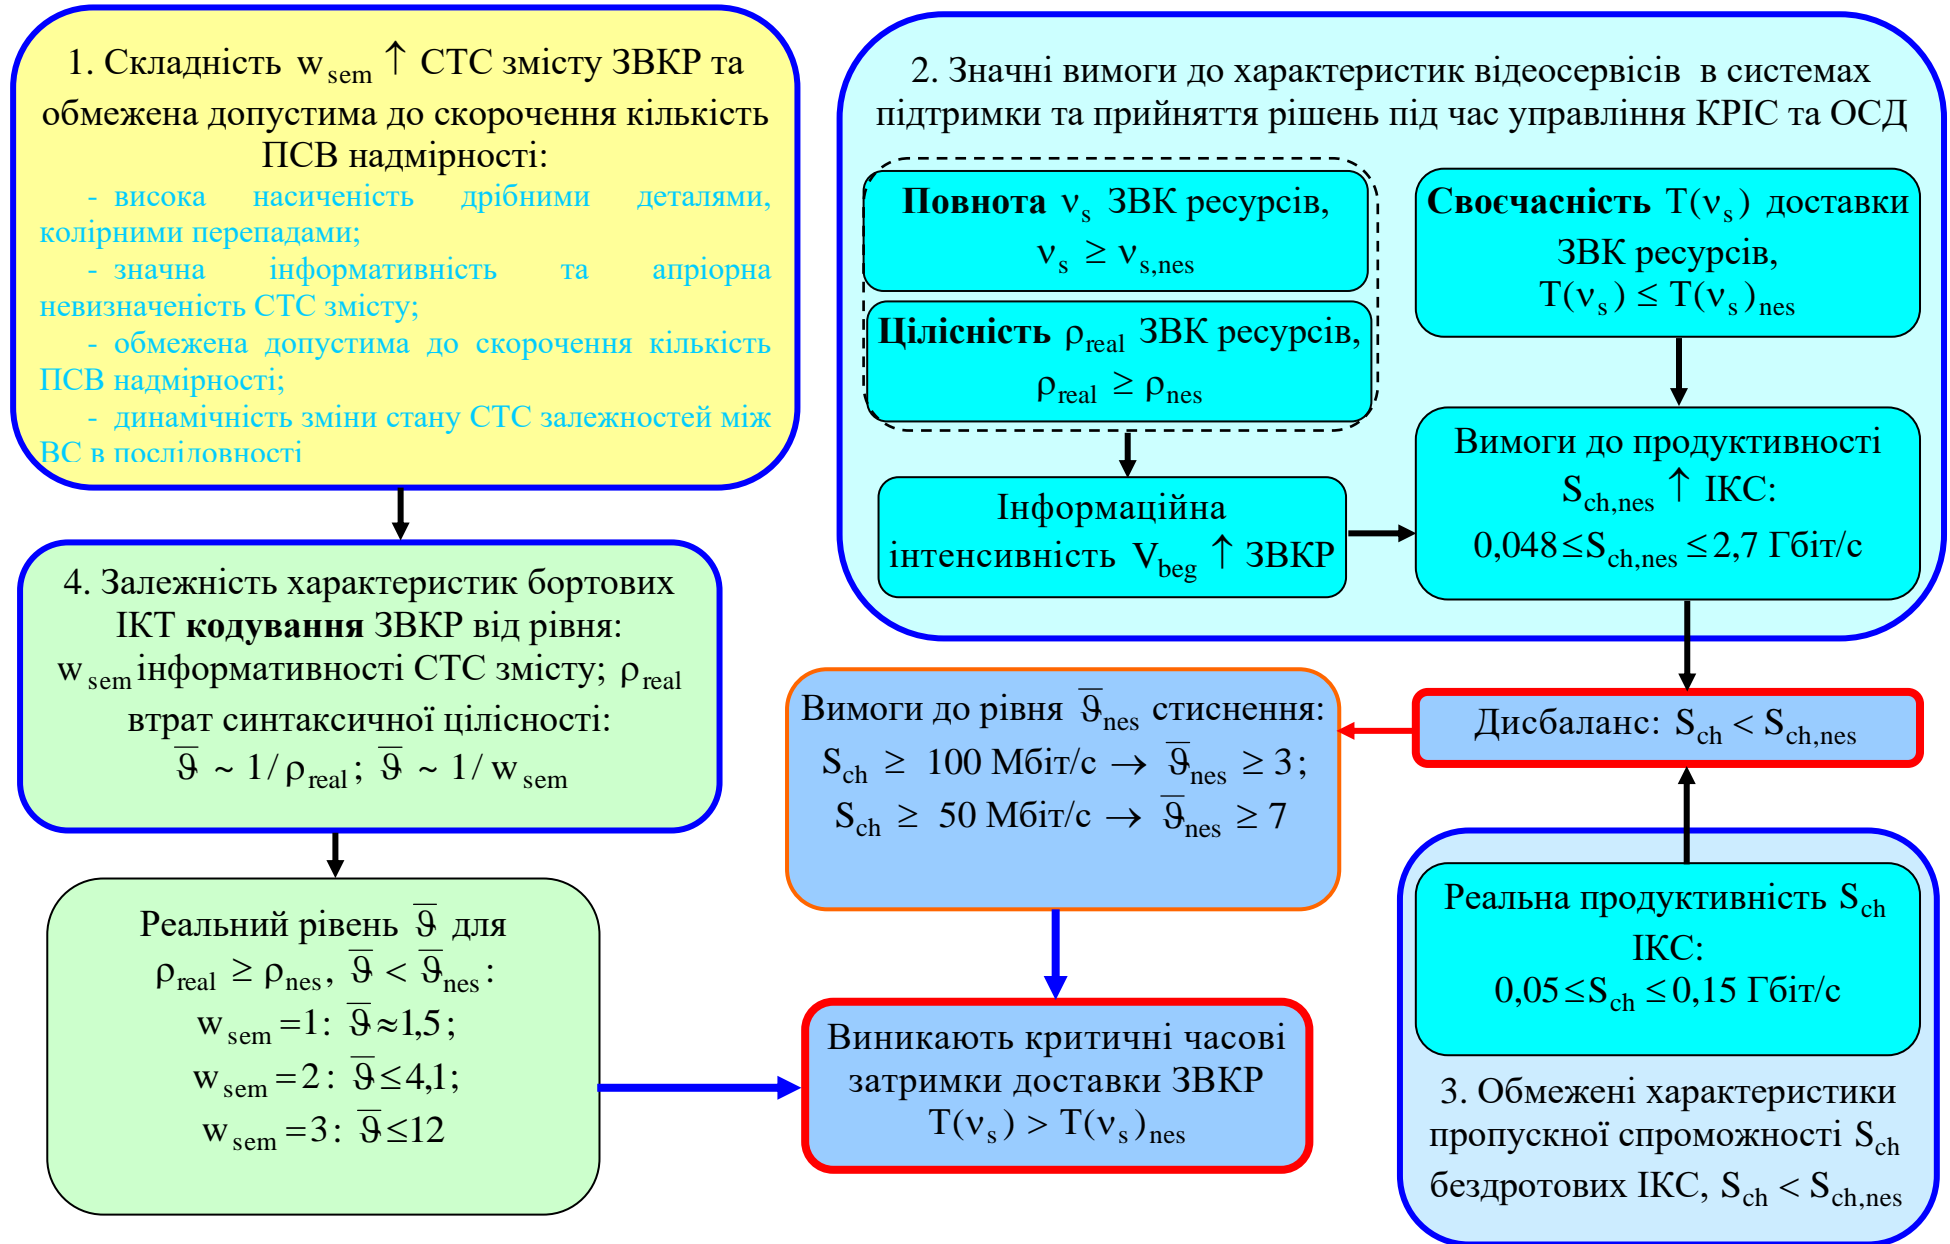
1. Складність $w_{sem}$ $\uparrow$ СТС змісту ЗВКР та обмежена допустима до скорочення кількість ПСВ надмірності:

- висока насиченість дрібними деталями, колірними перепадами;
- значна інформативність та апріорна невизначеність СТС змісту;
- обмежена допустима до скорочення кількість ПСВ надмірності;
- динамічність зміни стану СТС залежностей між ВС в послідовності

2. Значні вимоги до характеристик відеосервісів в системах підтримки та прийняття рішень під час управління КРІС та ОСД

**Повнота** $\nu_s$ ЗВК ресурсів, $\nu_s \geq \nu_{s,nes}$

**Цілісність** $\rho_{real}$ ЗВК ресурсів, $\rho_{real} \geq \rho_{nes}$

**Своєчасність** $T(\nu_s)$ доставки ЗВК ресурсів, $T(\nu_s) \leq T(\nu_s)_{nes}$

Інформаційна інтенсивність $V_{beg}$ $\uparrow$ ЗВКР

Вимоги до продуктивності $S_{ch,nes}$ $\uparrow$ ІКС: $0{,}048 \leq S_{ch,nes} \leq 2{,}7$ Гбіт/с

4. Залежність характеристик бортових ІКТ **кодування** ЗВКР від рівня: $w_{sem}$ інформативності СТС змісту; $\rho_{real}$ втрат синтаксичної цілісності: $\bar{\vartheta} \sim 1/\rho_{real}$; $\bar{\vartheta} \sim 1/w_{sem}$

Вимоги до рівня $\bar{\vartheta}_{nes}$ стиснення:
$S_{ch} \geq 100$ Мбіт/с $\rightarrow$ $\bar{\vartheta}_{nes} \geq 3$;
$S_{ch} \geq 50$ Мбіт/с $\rightarrow$ $\bar{\vartheta}_{nes} \geq 7$

Дисбаланс: $S_{ch} < S_{ch,nes}$

Реальний рівень $\bar{\vartheta}$ для $\rho_{real} \geq \rho_{nes}$, $\bar{\vartheta} < \bar{\vartheta}_{nes}$:
$w_{sem} = 1$: $\bar{\vartheta} \approx 1{,}5$;
$w_{sem} = 2$: $\bar{\vartheta} \leq 4{,}1$;
$w_{sem} = 3$: $\bar{\vartheta} \leq 12$

Виникають критичні часові затримки доставки ЗВКР $T(\nu_s) > T(\nu_s)_{nes}$

Реальна продуктивність $S_{ch}$ ІКС: $0{,}05 \leq S_{ch} \leq 0{,}15$ Гбіт/с

3. Обмежені характеристики пропускної спроможності $S_{ch}$ бездротових ІКС, $S_{ch} < S_{ch,nes}$